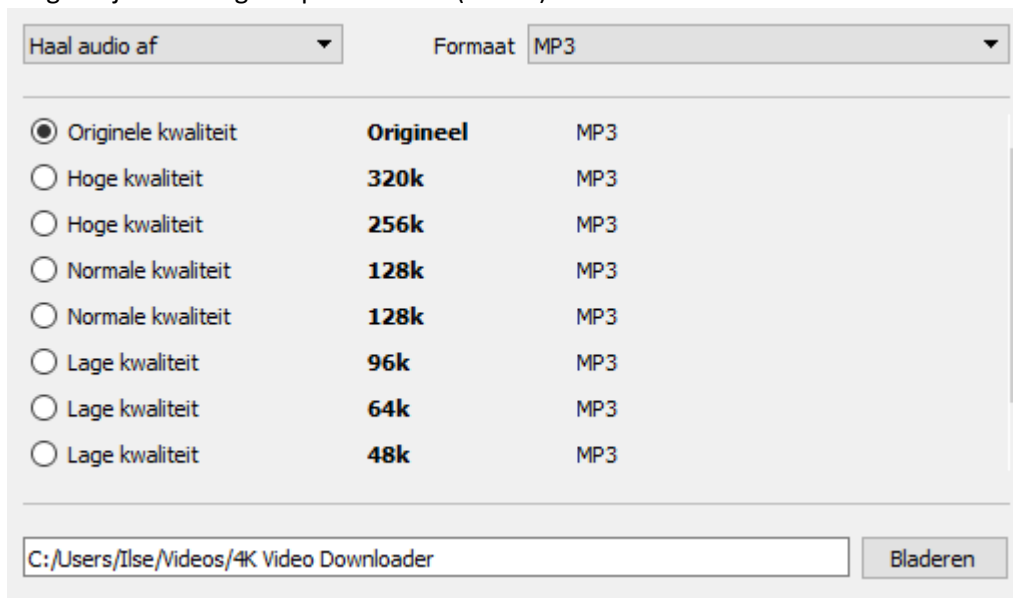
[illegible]

Haal audio af

Formaat MP3

| | | |
|---|---|---|
| Originele kwaliteit | **Origineel** | MP3 |
| Hoge kwaliteit | **320k** | MP3 |
| Hoge kwaliteit | **256k** | MP3 |
| Normale kwaliteit | **128k** | MP3 |
| Normale kwaliteit | **128k** | MP3 |
| Lage kwaliteit | **96k** | MP3 |
| Lage kwaliteit | **64k** | MP3 |
| Lage kwaliteit | **48k** | MP3 |

C:/Users/Ilse/Videos/4K Video Downloader

Bladeren